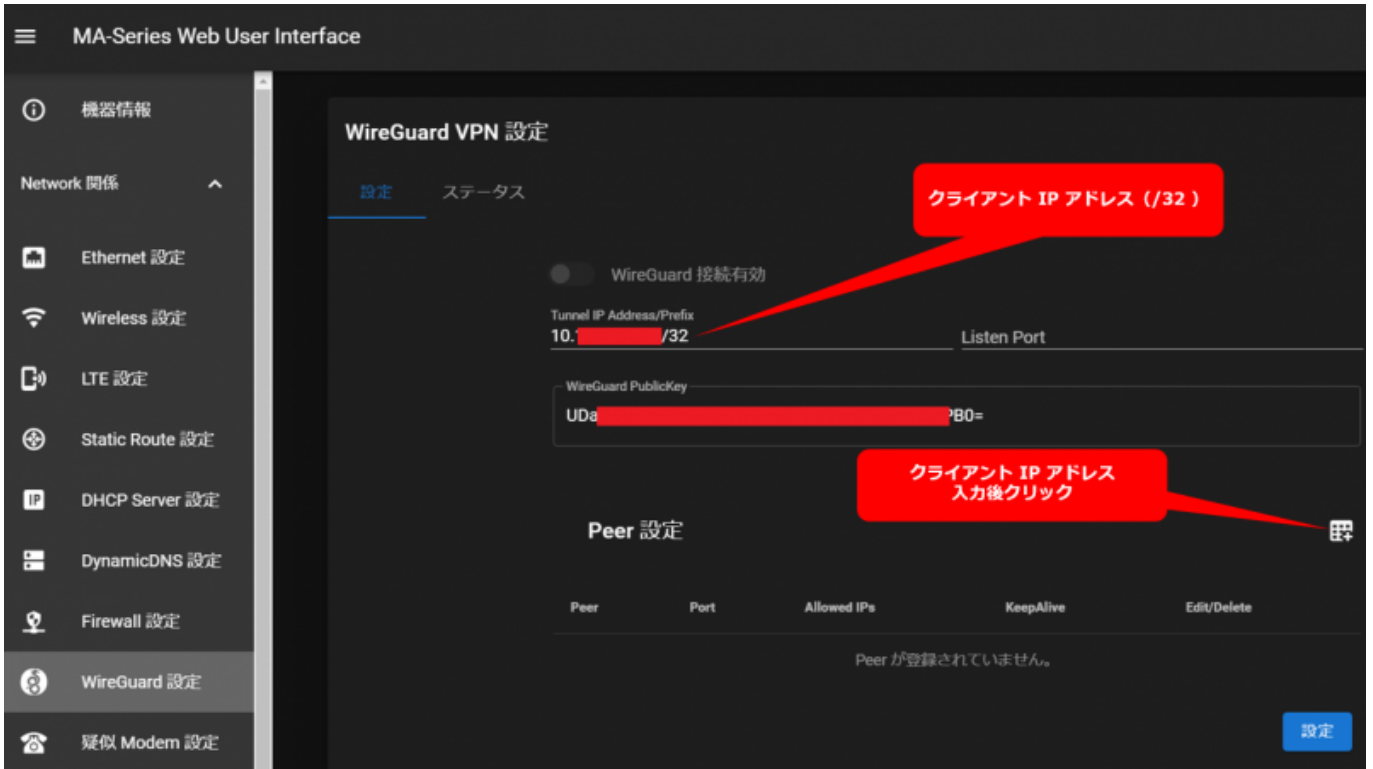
MA-Series Web User Interface

機器情報

Network 関係

Ethernet 設定

Wireless 設定

LTE 設定

Static Route 設定

DHCP Server 設定

DynamicDNS 設定

Firewall 設定

WireGuard 設定

疑似 Modem 設定

WireGuard VPN 設定

設定　ステータス

クライアント IP アドレス（/32）

WireGuard 接続有効

Tunnel IP Address/Prefix
10.1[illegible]/32

Listen Port

WireGuard PublicKey
UDa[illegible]PB0=

クライアント IP アドレス
入力後クリック

Peer 設定

| Peer | Port | Allowed IPs | KeepAlive | Edit/Delete |
|---|---|---|---|---|

Peer が登録されていません。

設定